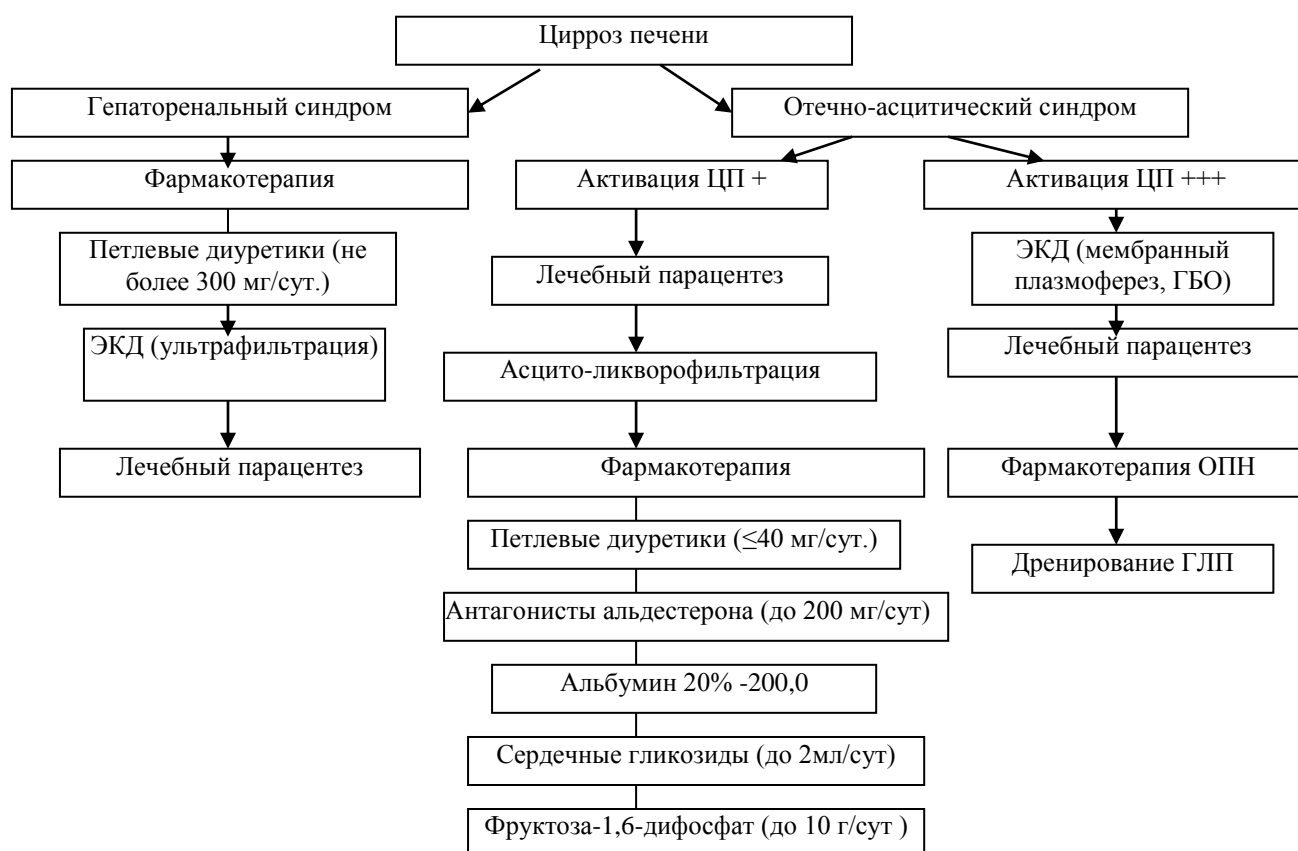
Цирроз печени

Гепаторенальный синдром

Фармакотерапия

Петлевые диуретики (не более 300 мг/сут.)

ЭКД (ультрафильтрация)

Лечебный парацентез

Отечно-асцитический синдром

Активация ЦП +

Лечебный парацентез

Асцито-ликворофильтрация

Фармакотерапия

Петлевые диуретики (≤40 мг/сут.)

Антагонисты альдестерона (до 200 мг/сут)

Альбумин 20% -200,0

Сердечные гликозиды (до 2мл/сут)

Фруктоза-1,6-дифосфат (до 10 г/сут )

Активация ЦП +++

ЭКД (мембранный плазмоферез, ГБО)

Лечебный парацентез

Фармакотерапия ОПН

Дренирование ГЛП